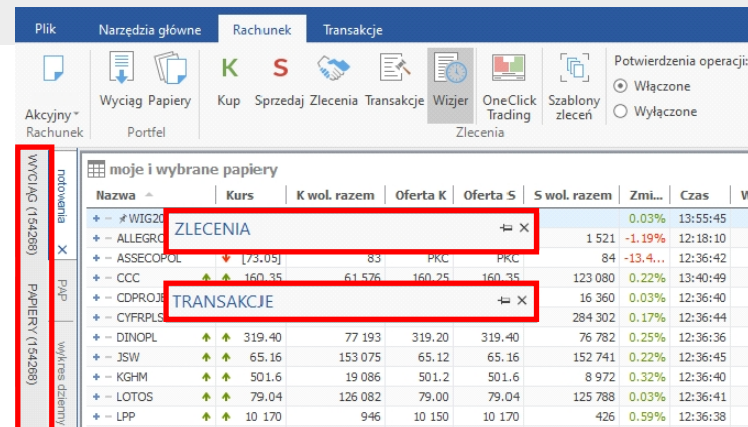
Plik | Narzędzia główne | Rachunek | Transakcje

Akcyjny
Rachunek

Wyciąg | Papiery
Portfel

K Kup | S Sprzedaj | Zlecenia | Transakcje | Wizjer | OneClick Trading | Szablony zleceń
Zlecenia

Potwierdzenia operacji:
Włączone
Wyłączone

WYCIĄG (154268)
PAPIERY (154268)
notowania
PAP
wykres dzienny

moje i wybrane papiery

| Nazwa | | Kurs | K wol. razem | Oferta K | Oferta S | S wol. razem | Zmi... | Czas |
|---|---|---|---|---|---|---|---|---|
| WIG20 | | | | | | | 0.03% | 13:55:45 |
| ALLEGRO | | | | | | 1 521 | -1.19% | 12:18:10 |
| ASSECOPOL | | [73.05] | 83 | PKC | PKC | 84 | -13.4... | 12:36:42 |
| CCC | | 160.35 | 61 576 | 160.25 | 160.35 | 123 080 | 0.22% | 13:40:49 |
| CDPROJE | | | | | | 16 360 | 0.03% | 12:36:40 |
| CYFRPLS | | | | | | 284 302 | 0.17% | 12:36:44 |
| DINOPL | | 319.40 | 77 193 | 319.20 | 319.40 | 76 782 | 0.25% | 12:36:36 |
| JSW | | 65.16 | 153 075 | 65.12 | 65.16 | 152 741 | 0.22% | 12:36:45 |
| KGHM | | 501.6 | 19 086 | 501.2 | 501.6 | 8 972 | 0.32% | 12:36:40 |
| LOTOS | | 79.04 | 126 082 | 79.00 | 79.04 | 125 788 | 0.03% | 12:36:41 |
| LPP | | 10 170 | 946 | 10 150 | 10 170 | 426 | 0.59% | 12:36:38 |

ZLECENIA

TRANSAKCJE